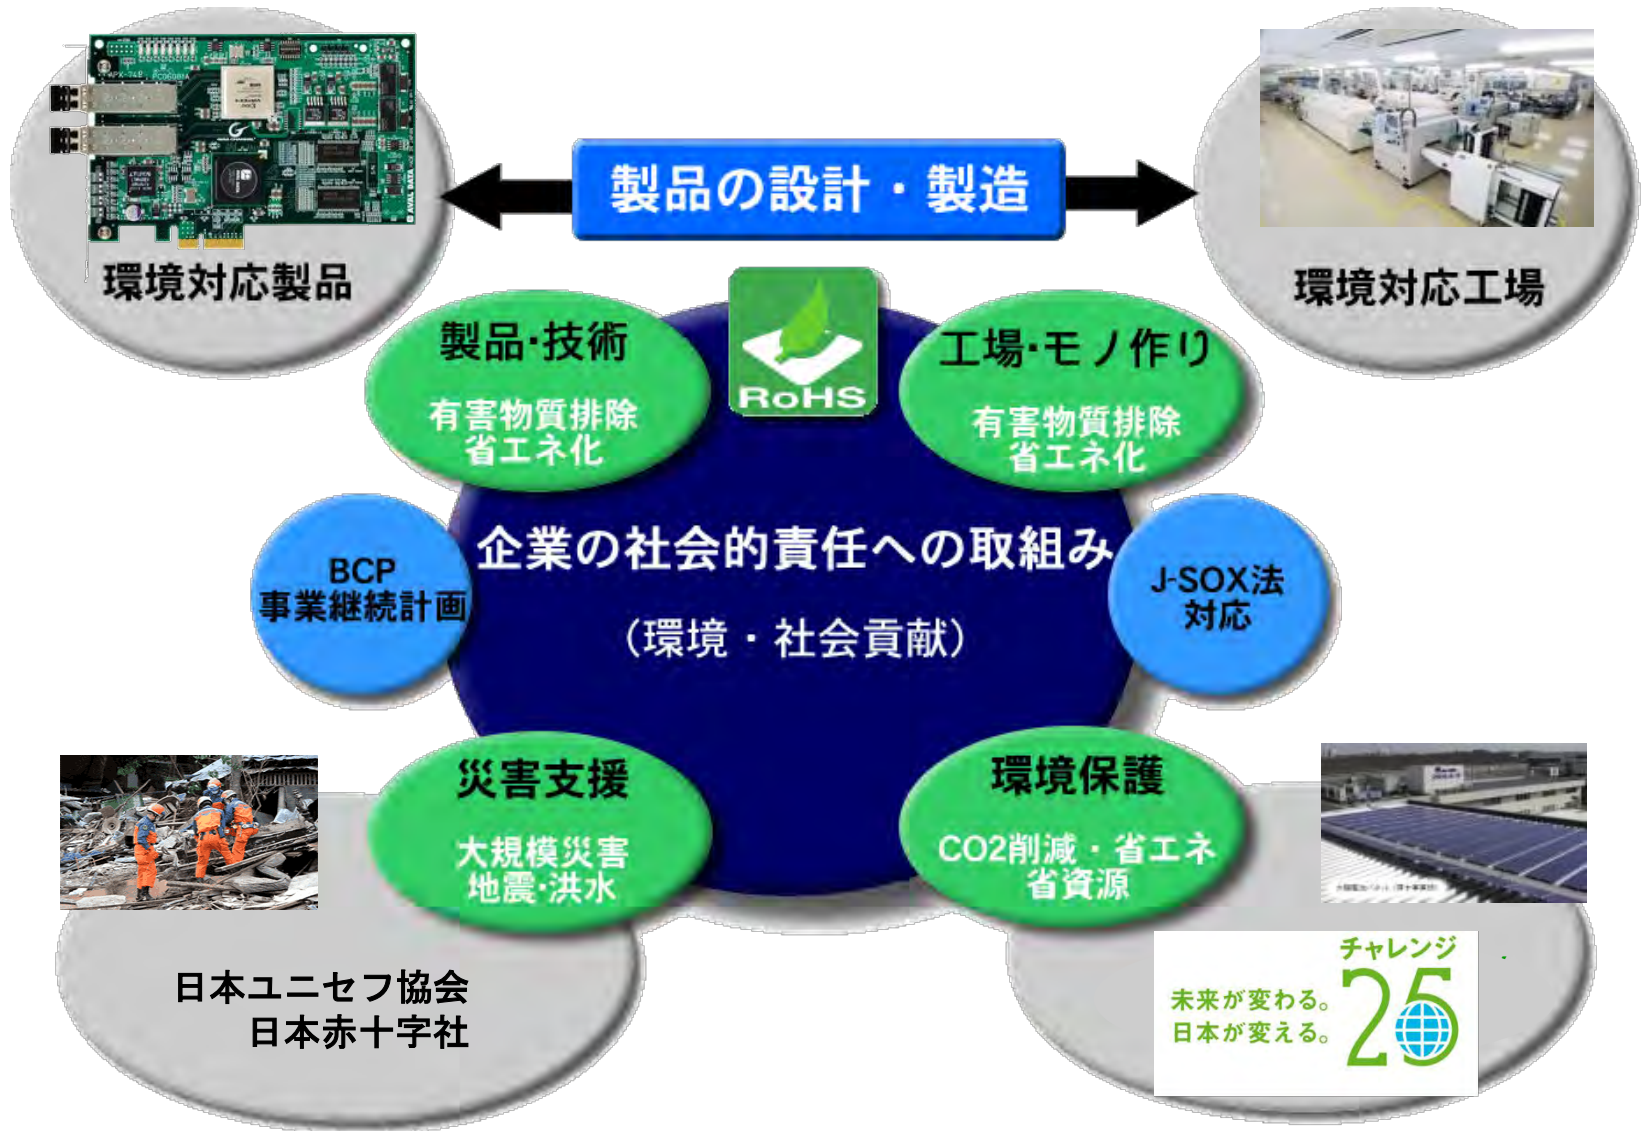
環境対応製品

製品の設計・製造

環境対応工場

製品·技術

有害物質排除
省エネ化

RoHS

工場·モノ作り

有害物質排除
省エネ化

BCP
事業継続計画

企業の社会的責任への取組み

（環境・社会貢献）

J-SOX法
対応

災害支援

大規模災害
地震·洪水

環境保護

CO2削減・省エネ
省資源

日本ユニセフ協会
日本赤十字社

チャレンジ
未来が変わる。
日本が変える。
25